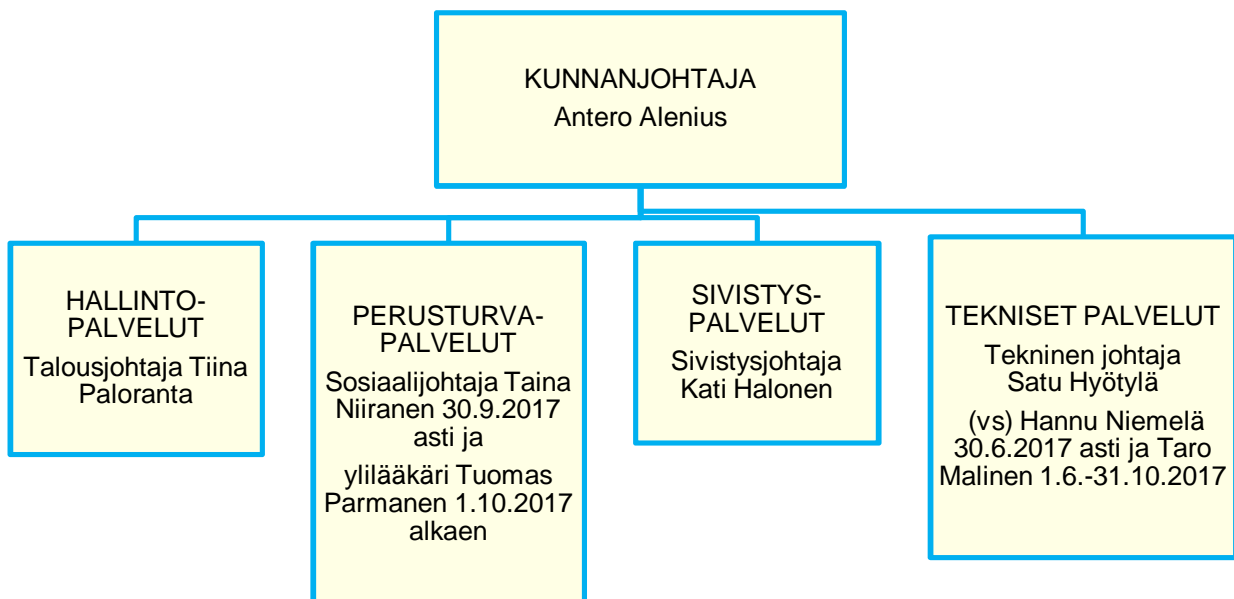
KUNNANJOHTAJA
Antero Alenius

HALLINTO-PALVELUT
Talousjohtaja Tiina Paloranta

PERUSTURVA-PALVELUT
Sosiaalijohtaja Taina Niiranen 30.9.2017 asti ja
ylilääkäri Tuomas Parmanen 1.10.2017 alkaen

SIVISTYS-PALVELUT
Sivistysjohtaja Kati Halonen

TEKNISET PALVELUT
Tekninen johtaja Satu Hyötylä
(vs) Hannu Niemelä 30.6.2017 asti ja Taro Malinen 1.6.-31.10.2017